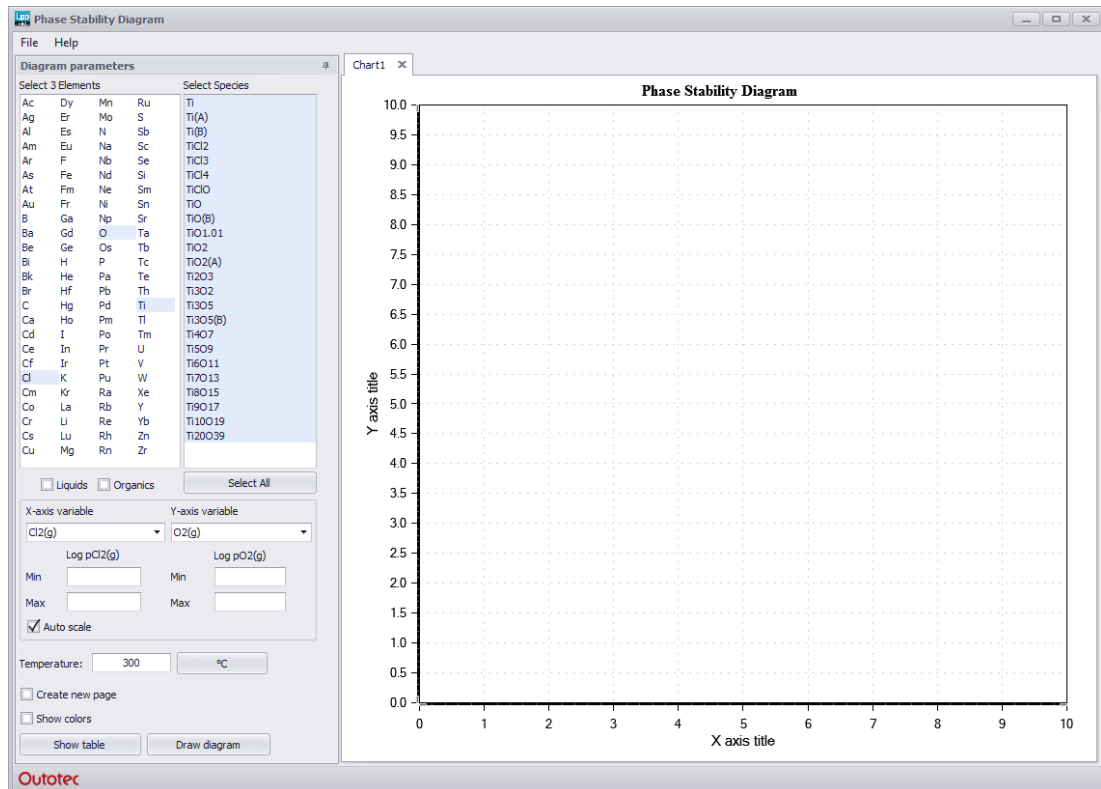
Phase Stability Diagram

File Help

Diagram parameters

Select 3 Elements

| Ac | Dy | Mn | Ru |
|---|---|---|---|
| Ag | Er | Mo | S |
| Al | Es | N | Sb |
| Am | Eu | Na | Sc |
| Ar | F | Nb | Se |
| As | Fe | Nd | Si |
| At | Fm | Ne | Sm |
| Au | Fr | Ni | Sn |
| B | Ga | Np | Sr |
| Ba | Gd | O | Ta |
| Be | Ge | Os | Tb |
| Bi | H | P | Tc |
| Bk | He | Pa | Te |
| Br | Hf | Pb | Th |
| C | Hg | Pd | Ti |
| Ca | Ho | Pm | Tl |
| Cd | I | Po | Tm |
| Ce | In | Pr | U |
| Cf | Ir | Pt | V |
| Cl | K | Pu | W |
| Cm | Kr | Ra | Xe |
| Co | La | Rb | Y |
| Cr | Li | Re | Yb |
| Cs | Lu | Rh | Zn |
| Cu | Mg | Rn | Zr |

Select Species
Ti
Ti(A)
Ti(B)
TiCl2
TiCl3
TiCl4
TiClO
TiO
TiO(B)
TiO1.01
TiO2
TiO2(A)
Ti2O3
Ti3O2
Ti3O5
Ti3O5(B)
Ti4O7
Ti5O9
Ti6O11
Ti7O13
Ti8O15
Ti9O17
Ti10O19
Ti20O39

Liquids Organics
Select All

X-axis variable
Cl2(g)
Y-axis variable
O2(g)
Log pCl2(g)
Log pO2(g)
Min
Max
Min
Max
Auto scale

Temperature: 300 °C

Create new page
Show colors
Show table
Draw diagram

Outotec

Chart1

Phase Stability Diagram

10.0 9.5 9.0 8.5 8.0 7.5 7.0 6.5 6.0 5.5 5.0 4.5 4.0 3.5 3.0 2.5 2.0 1.5 1.0 0.5 0.0

Y axis title

0 1 2 3 4 5 6 7 8 9 10

X axis title